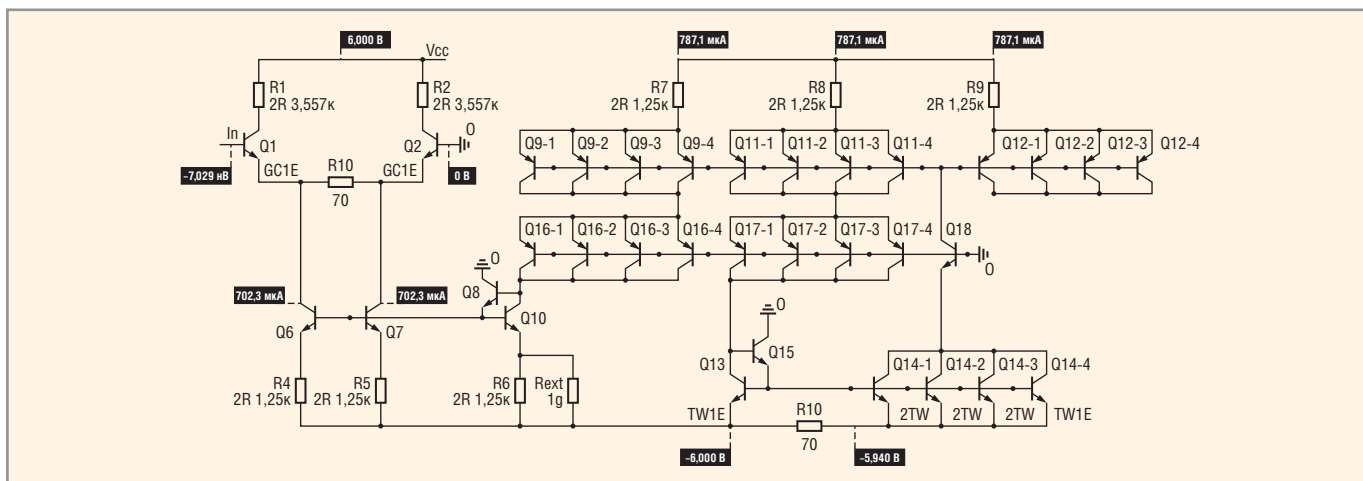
6,000 В
Vcc
R1
2R 3,557к
R2
2R 3,557к
In
Q1
Q2
0
-7,029 нВ
GC1E
R10
70
GC1E
0 В
787,1 мкА
787,1 мкА
787,1 мкА
R7
2R 1,25к
R8
2R 1,25к
R9
2R 1,25к
Q9-1
Q9-2
Q9-3
Q9-4
Q11-1
Q11-2
Q11-3
Q11-4
Q12-1
Q12-2
Q12-3
Q12-4
Q16-1
Q16-2
Q16-3
Q16-4
Q17-1
Q17-2
Q17-3
Q17-4
Q18
0
0
Q8
702,3 мкА
702,3 мкА
Q6
Q7
Q10
0
Q15
Q13
Q14-1
Q14-2
Q14-3
Q14-4
R4
2R 1,25к
R5
2R 1,25к
R6
2R 1,25к
Rext
1g
TW1E
R10
70
2TW
2TW
2TW
TW1E
-6,000 В
-5,940 В